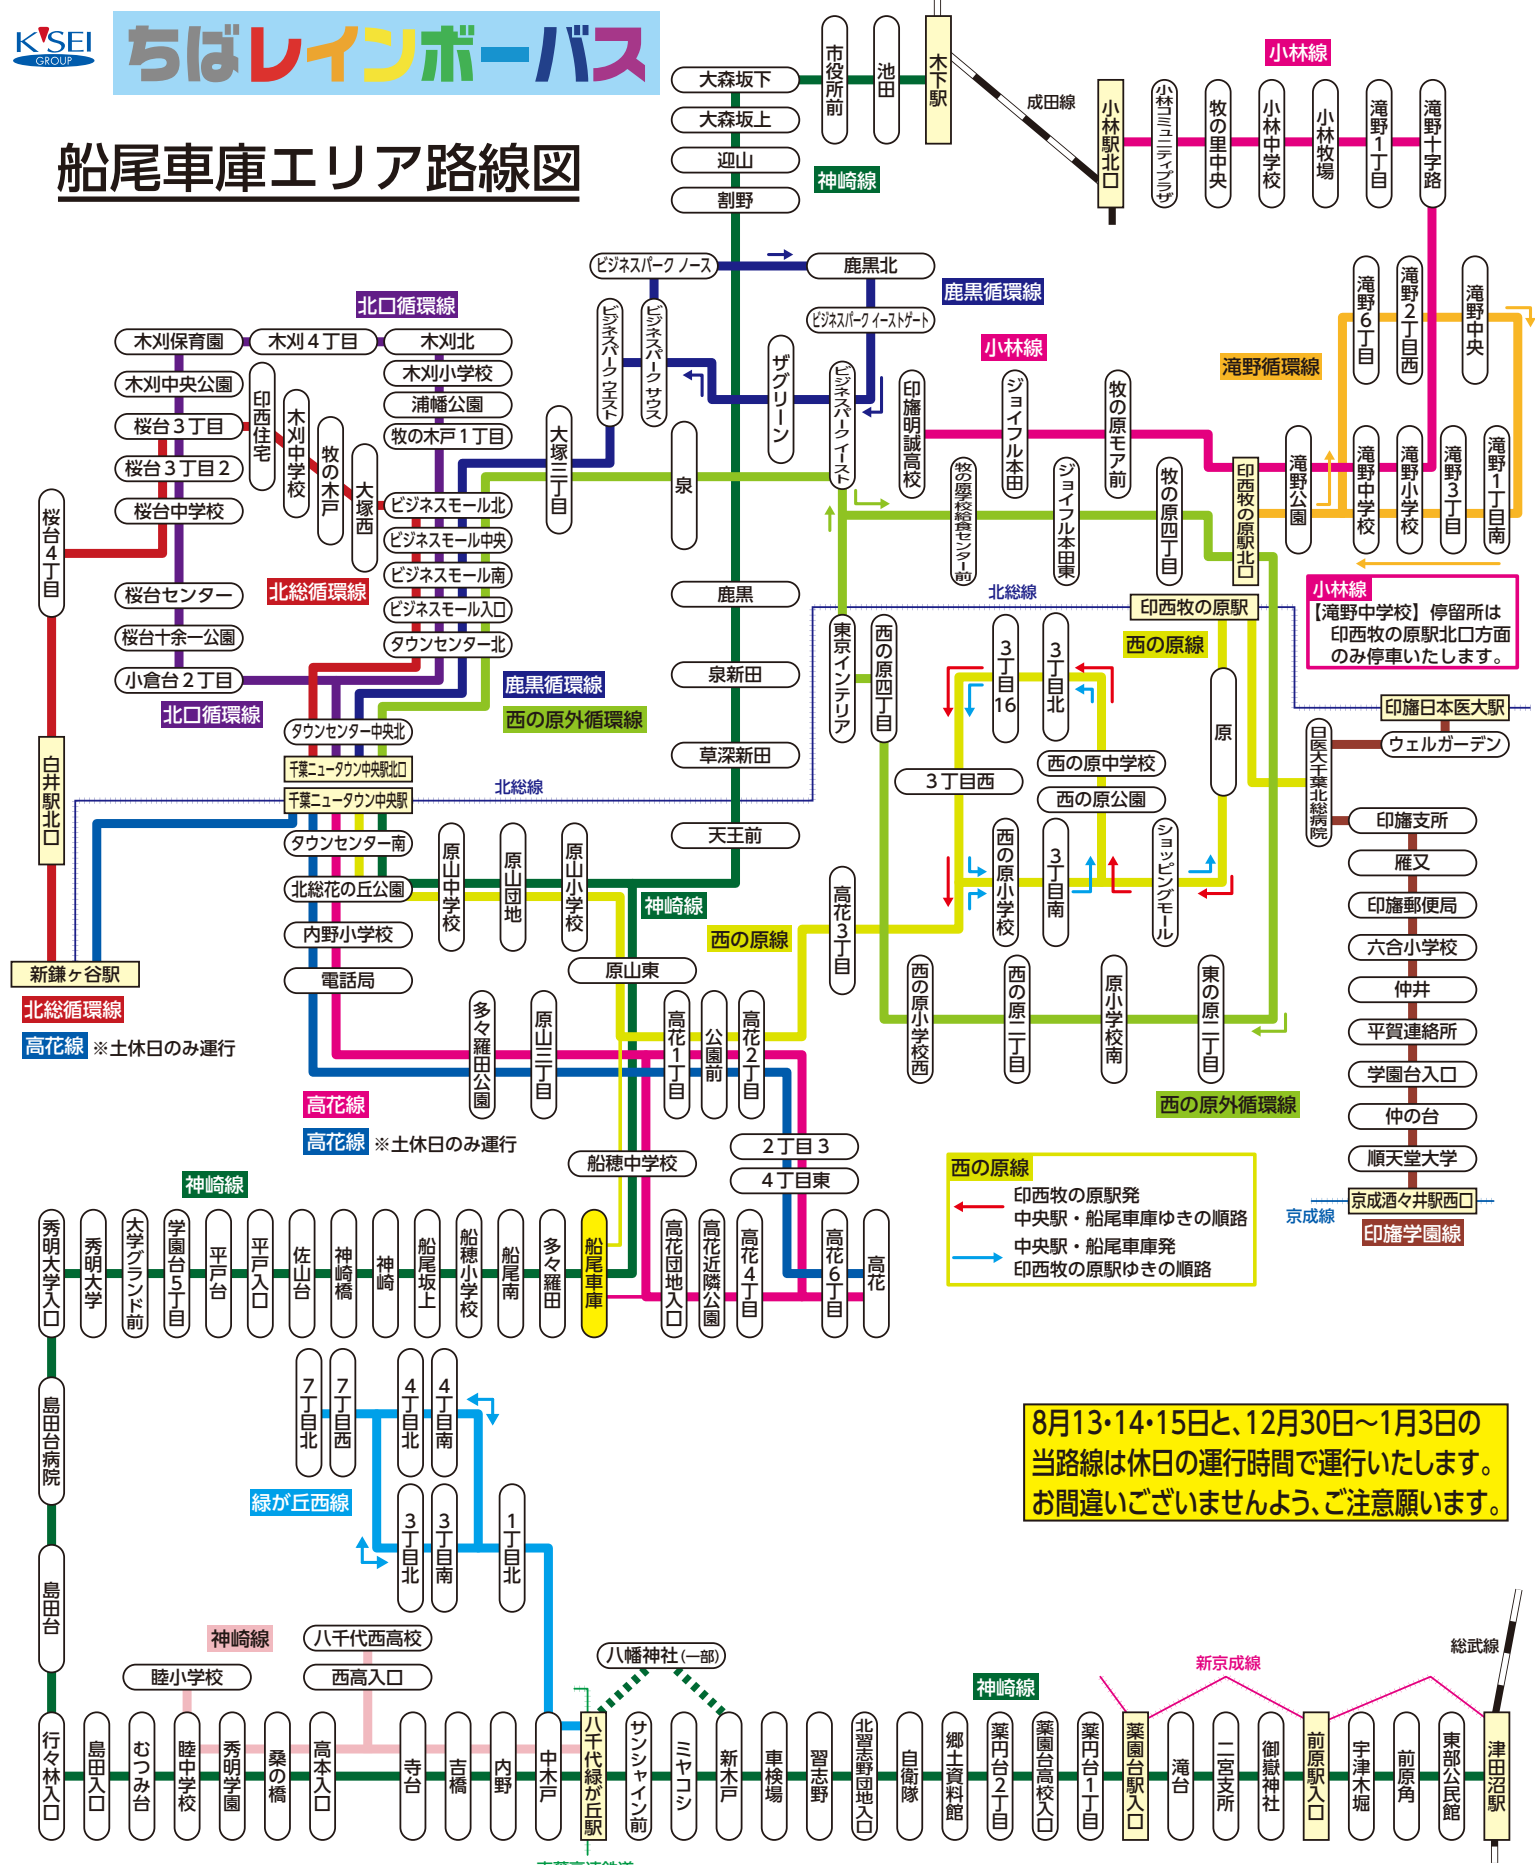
K'SEI GROUP

ちばレインボーバス

船尾車庫エリア路線図

大森坂下
大森坂上
迎山
割野
市役所前
池田
木下駅
成田線
神崎線

小林線
小林駅北口
小林コミュニティプラザ
牧の里中央
小林中学校
小林牧場
滝野1丁目
滝野十字路

ビジネスパーク ノース
鹿黒北
鹿黒循環線
ビジネスパーク イーストゲート
ビジネスパーク ウエスト
ビジネスパーク サウス
ザグリーン
ビジネスパーク イースト
小林線
印旛明誠高校
ジョイフル本田
牧の原モア前
滝野循環線
滝野6丁目
滝野2丁目西
滝野中央
滝野公園
滝野中学校
滝野小学校
滝野3丁目
滝野1丁目南
印西牧の原駅北口

北口循環線
木刈保育園
木刈4丁目
木刈北
木刈小学校
浦幡公園
牧の木戸1丁目
木刈中央公園
桜台3丁目
桜台3丁目2
桜台中学校
印西住宅
木刈中学校
牧の木戸
大塚西
大塚三丁目
泉
ビジネスモール北
ビジネスモール中央
ビジネスモール南
ビジネスモール入口
タウンセンター北
牧の原学校給食センター前
ジョイフル本田東
牧の原四丁目
桜台4丁目
桜台センター
桜台十余一公園
小倉台2丁目
北口循環線
北総循環線
鹿黒
泉新田
草深新田
天王前
鹿黒循環線
西の原外循環線
北総線
印西牧の原駅
西の原線
小林線
【滝野中学校】停留所は印西牧の原駅北口方面のみ停車いたします。

タウンセンター中央北
千葉ニュータウン中央駅北口
千葉ニュータウン中央駅
北総線
タウンセンター南
北総花の丘公園
内野小学校
電話局
白井駅北口
新鎌ヶ谷駅
北総循環線
高花線 ※土休日のみ運行
原山中学校
原山団地
原山小学校
神崎線
西の原線
原山東
東京インテリア
西の原四丁目
3丁目16
3丁目北
3丁目西
西の原中学校
西の原公園
原
印旛日本医大駅
日医大千葉北総病院
ウェルガーデン
西の原小学校
3丁目南
ショッピングモール
高花3丁目
西の原小学校西
西の原二丁目
原小学校南
東の原二丁目
西の原外循環線
印旛支所
雁又
印旛郵便局
六合小学校
仲井
平賀連絡所
学園台入口
仲の台
順天堂大学
京成酒々井駅西口
京成線
印旛学園線

多々羅田公園
原山三丁目
高花1丁目
公園前
高花2丁目
高花線
高花線 ※土休日のみ運行
船穂中学校
2丁目3
4丁目東
西の原線
← 印西牧の原駅発 中央駅・船尾車庫ゆきの順路
← 中央駅・船尾車庫発 印西牧の原駅ゆきの順路

神崎線
秀明大学入口
秀明大学
大学グランド前
学園台5丁目
平戸台
平戸入口
佐山台
神崎橋
神崎
船尾坂上
船穂小学校
船尾南
多々羅田
船尾車庫
高花団地入口
高花近隣公園
高花4丁目
高花6丁目
高花

7丁目北
7丁目西
4丁目北
4丁目南
緑が丘西線
3丁目北
3丁目南
1丁目北
島田台病院
島田台

8月13･14･15日と、12月30日～1月3日の当路線は休日の運行時間で運行いたします。お間違いございませんよう、ご注意願います。

神崎線
睦小学校
八千代西高校
西高入口
八幡神社(一部)
神崎線
新京成線
総武線
行々林入口
島田入口
むつみ台
睦中学校
秀明学園
桑の橋
高本入口
寺台
吉橋
内野
中木戸
八千代緑が丘駅
サンシャイン前
ミヤコシ
新木戸
車検場
習志野
北習志野団地入口
自衛隊
郷土資料館
薬円台2丁目
薬園台高校入口
薬円台1丁目
薬園台駅入口
滝台
二宮支所
御嶽神社
前原駅入口
宇津木堀
前原角
東部公民館
津田沼駅